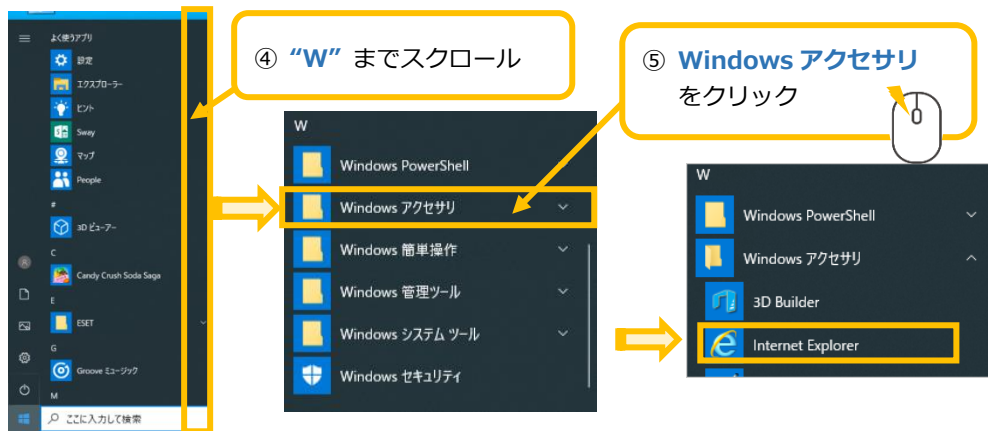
よく使うアプリ
設定
エクスプローラー
ヒント
Sway
マップ
People
#
3D ビューアー
C
Candy Crush Soda Saga
E
ESET
G
Groove ミュージック
M
ここに入力して検索

④ “W” までスクロール

W
Windows PowerShell
Windows アクセサリ
Windows 簡単操作
Windows 管理ツール
Windows システム ツール
Windows セキュリティ

⑤ Windows アクセサリ をクリック

W
Windows PowerShell
Windows アクセサリ
3D Builder
Internet Explorer